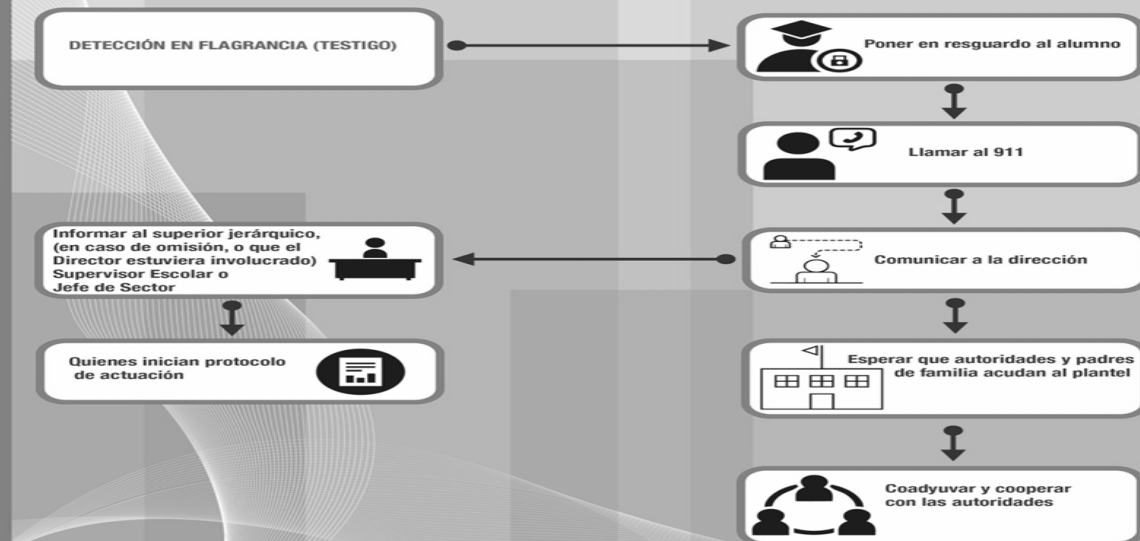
DETECCIÓN EN FLAGRANCIA (TESTIGO)

Poner en resguardo al alumno

Llamar al 911

Informar al superior jerárquico, (en caso de omisión, o que el Director estuviera involucrado) Supervisor Escolar o Jefe de Sector

Comunicar a la dirección

Quienes inician protocolo de actuación

Esperar que autoridades y padres de familia acudan al plantel

Coadyuvar y cooperar con las autoridades